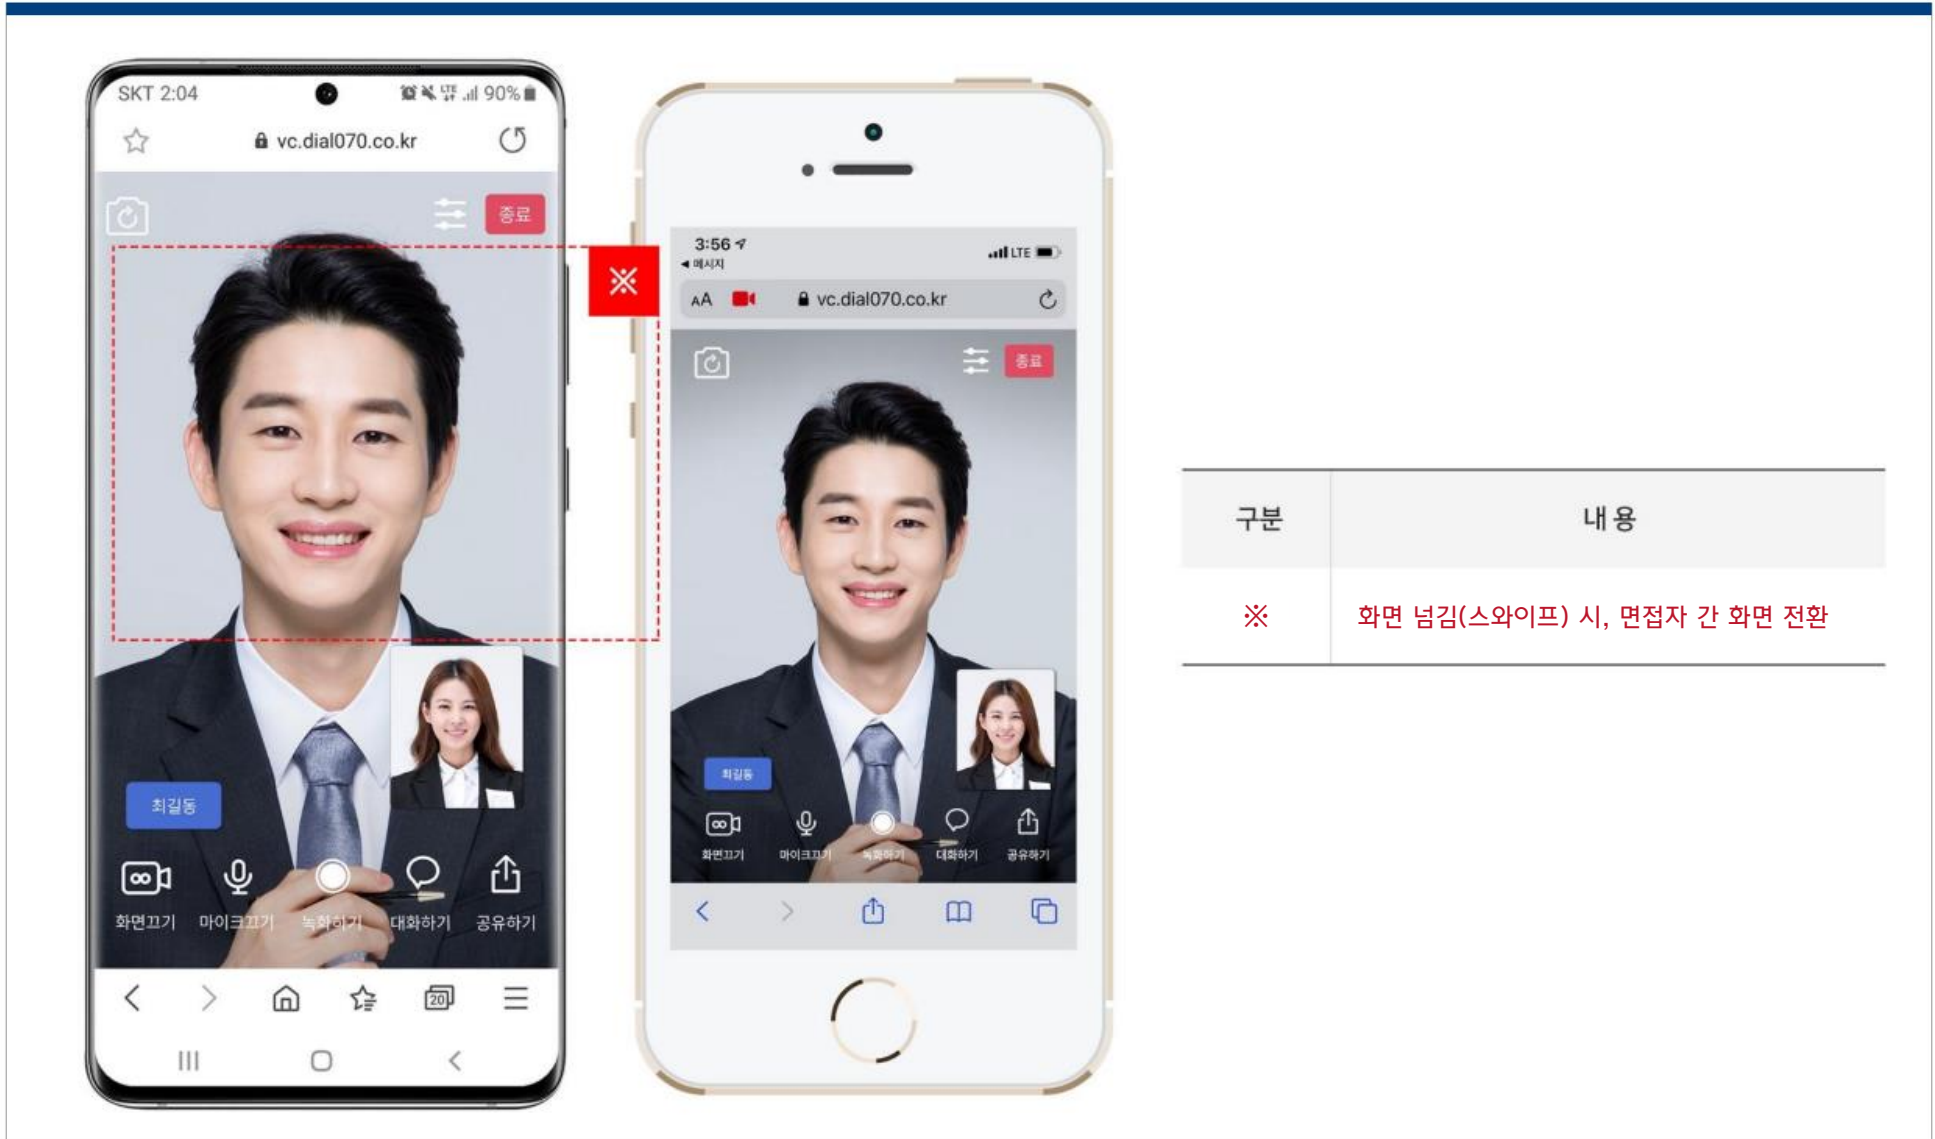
SKT 2:04 90%

vc.dial070.co.kr

종료

※

최길동

화면끄기 마이크끄기 녹화하기 대화하기 공유하기

20

3:56
◀ 메시지
LTE

AA vc.dial070.co.kr

종료

최길동

화면끄기 마이크끄기 녹화하기 대화하기 공유하기

| 구분 | 내용 |
|---|---|
| ※ | 화면 넘김(스와이프) 시, 면접자 간 화면 전환 |